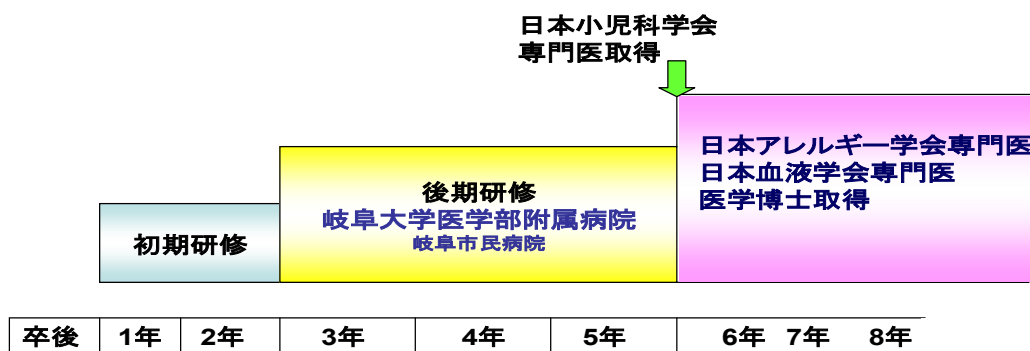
日本小児科学会
専門医取得

初期研修

後期研修
岐阜大学医学部附属病院
岐阜市民病院

日本アレルギー学会専門医
日本血液学会専門医
医学博士取得

| 卒後 | 1年 | 2年 | 3年 | 4年 | 5年 | 6年　7年　8年 |
|---|---|---|---|---|---|---|